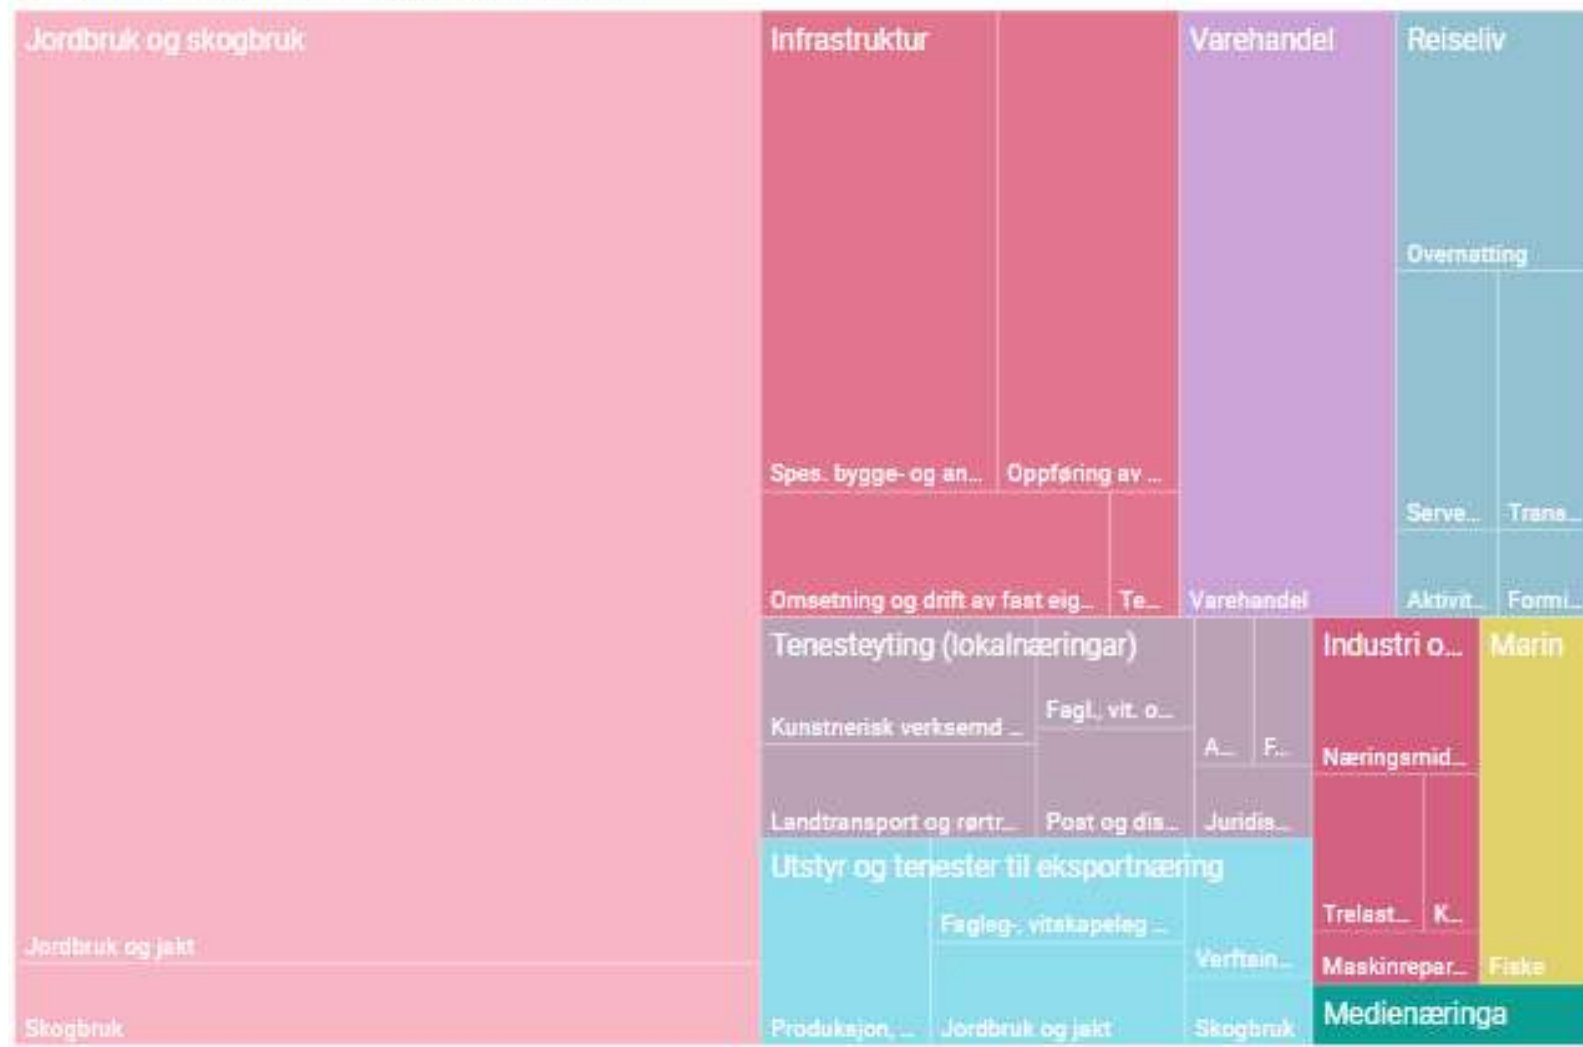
Jordbruk og skogbruk

Jordbruk og jakt

Skogbruk

Infrastruktur

Spes. bygge- og an...

Oppføring av ...

Omsetning og drift av fast eig...

Te...

Varehandel

Varehandel

Reiseliv

Overnatting

Serve...

Trans...

Aktivit...

Formi...

Tenesteyting (lokalnæringar)

Kunstnerisk verksemd ...

Fagl., vit. o...

A...

F...

Landtransport og rørtr...

Post og dis...

Juridis...

Industri o...

Næringsmid...

Trelast...

K...

Maskinrepar...

Marin

Fiske

Utstyr og tenester til eksportnæring

Fagleg-, vitskapeleg ...

Verftsin...

Produksjon, ...

Jordbruk og jakt

Skogbruk

Medienæringa